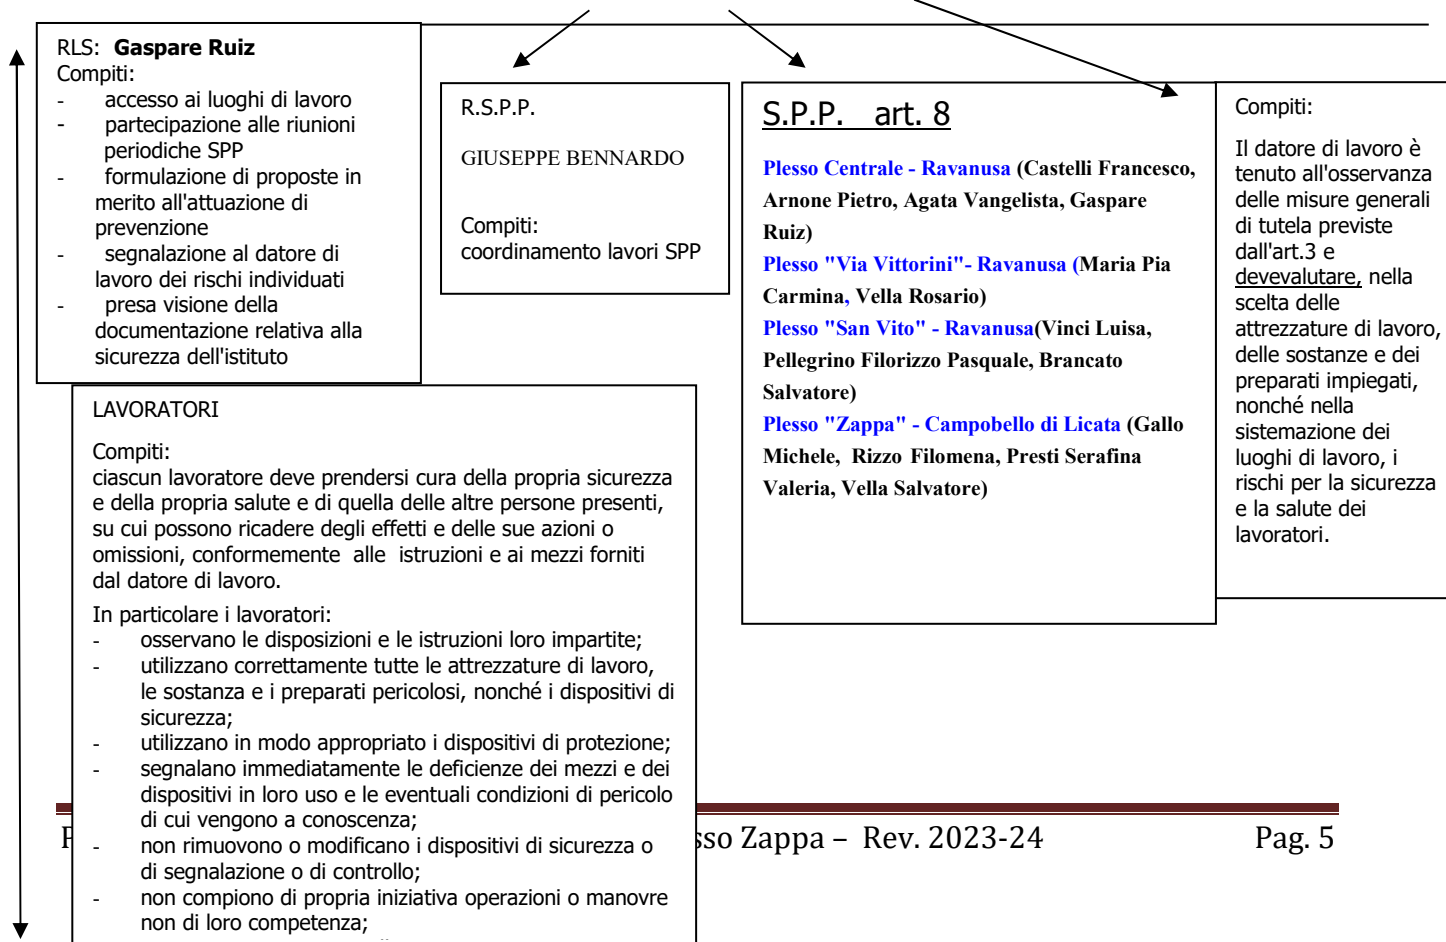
RLS: **Gaspare Ruiz**
Compiti:
- accesso ai luoghi di lavoro
- partecipazione alle riunioni periodiche SPP
- formulazione di proposte in merito all'attuazione di prevenzione
- segnalazione al datore di lavoro dei rischi individuati
- presa visione della documentazione relativa alla sicurezza dell'istituto

R.S.P.P.

GIUSEPPE BENNARDO

Compiti:
coordinamento lavori SPP

S.P.P. art. 8

Plesso Centrale - Ravanusa (Castelli Francesco, Arnone Pietro, Agata Vangelista, Gaspare Ruiz)
Plesso "Via Vittorini"- Ravanusa (Maria Pia Carmina, Vella Rosario)
Plesso "San Vito" - Ravanusa(Vinci Luisa, Pellegrino Filorizzo Pasquale, Brancato Salvatore)
Plesso "Zappa" - Campobello di Licata (Gallo Michele, Rizzo Filomena, Presti Serafina Valeria, Vella Salvatore)

Compiti:

Il datore di lavoro è tenuto all'osservanza delle misure generali di tutela previste dall'art.3 e devevalutare, nella scelta delle attrezzature di lavoro, delle sostanze e dei preparati impiegati, nonché nella sistemazione dei luoghi di lavoro, i rischi per la sicurezza e la salute dei lavoratori.

LAVORATORI

Compiti:
ciascun lavoratore deve prendersi cura della propria sicurezza e della propria salute e di quella delle altre persone presenti, su cui possono ricadere degli effetti e delle sue azioni o omissioni, conformemente alle istruzioni e ai mezzi forniti dal datore di lavoro.

In particolare i lavoratori:
- osservano le disposizioni e le istruzioni loro impartite;
- utilizzano correttamente tutte le attrezzature di lavoro, le sostanza e i preparati pericolosi, nonché i dispositivi di sicurezza;
- utilizzano in modo appropriato i dispositivi di protezione;
- segnalano immediatamente le deficienze dei mezzi e dei dispositivi in loro uso e le eventuali condizioni di pericolo di cui vengono a conoscenza;
- non rimuovono o modificano i dispositivi di sicurezza o di segnalazione o di controllo;
- non compiono di propria iniziativa operazioni o manovre non di loro competenza;

P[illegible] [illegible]sso Zappa – Rev. 2023-24 Pag. 5